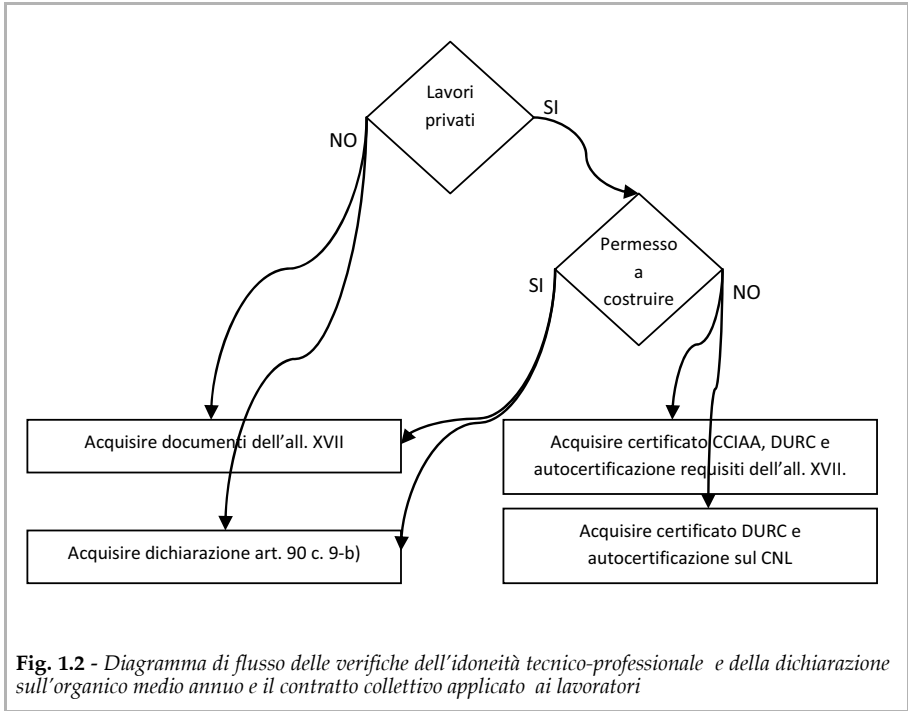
Lavori privati

NO

SI

Permesso a costruire

SI

NO

Acquisire documenti dell'all. XVII

Acquisire certificato CCIAA, DURC e autocertificazione requisiti dell'all. XVII.

Acquisire dichiarazione art. 90 c. 9-b)

Acquisire certificato DURC e autocertificazione sul CNL

**Fig. 1.2** - *Diagramma di flusso delle verifiche dell'idoneità tecnico-professionale e della dichiarazione sull'organico medio annuo e il contratto collettivo applicato ai lavoratori*